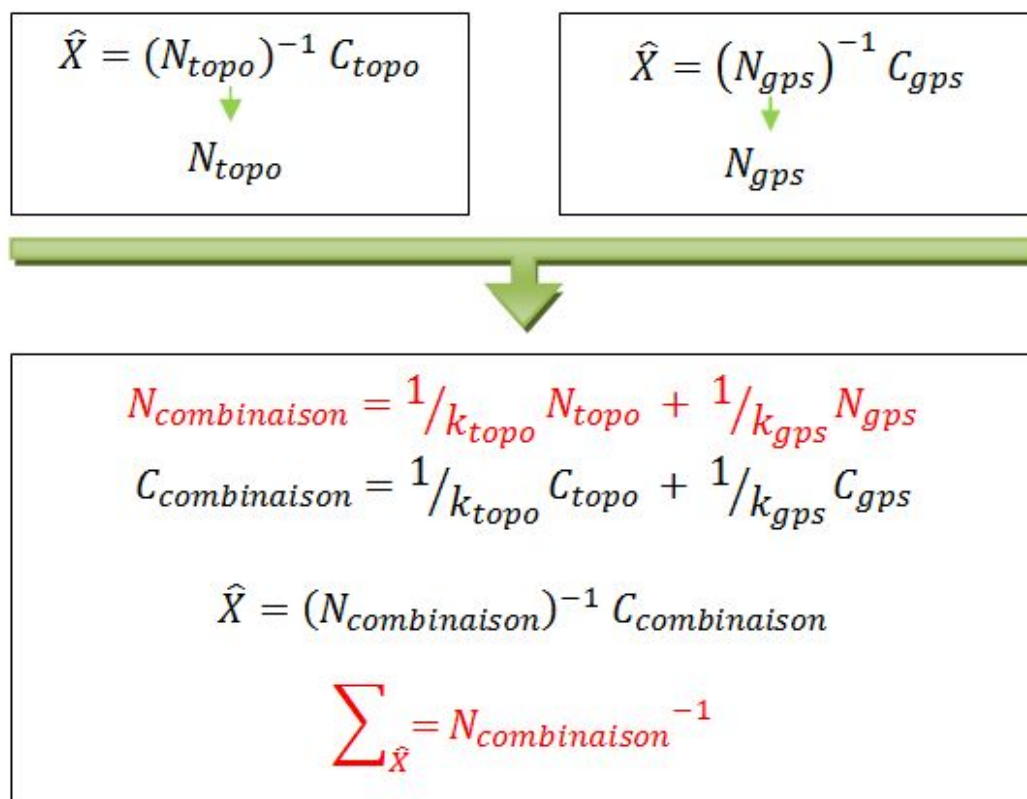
$\hat{X} = (N_{topo})^{-1} C_{topo}$

$N_{topo}$

$\hat{X} = \left(N_{gps}\right)^{-1} C_{gps}$

$N_{gps}$

$N_{combinaison} = {}^{1}/_{k_{topo}} N_{topo} + {}^{1}/_{k_{gps}} N_{gps}$

$C_{combinaison} = {}^{1}/_{k_{topo}} C_{topo} + {}^{1}/_{k_{gps}} C_{gps}$

$\hat{X} = (N_{combinaison})^{-1} C_{combinaison}$

$\sum_{\hat{X}} = {N_{combinaison}}^{-1}$